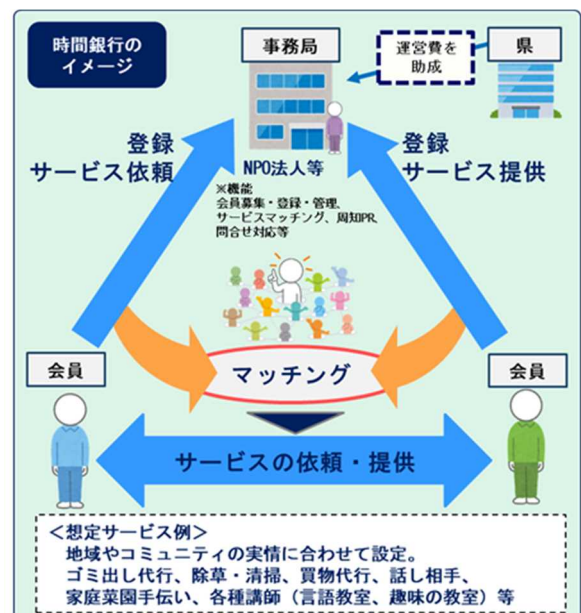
時間銀行のイメージ

事務局

運営費を助成

県

登録
サービス依頼

登録
サービス提供

NPO法人等

※機能
会員募集・登録・管理、サービスマッチング、周知PR、問合せ対応等

会員

マッチング

会員

サービスの依頼・提供

＜想定サービス例＞
地域やコミュニティの実情に合わせて設定。
ゴミ出し代行、除草・清掃、買物代行、話し相手、家庭菜園手伝い、各種講師（言語教室、趣味の教室）等